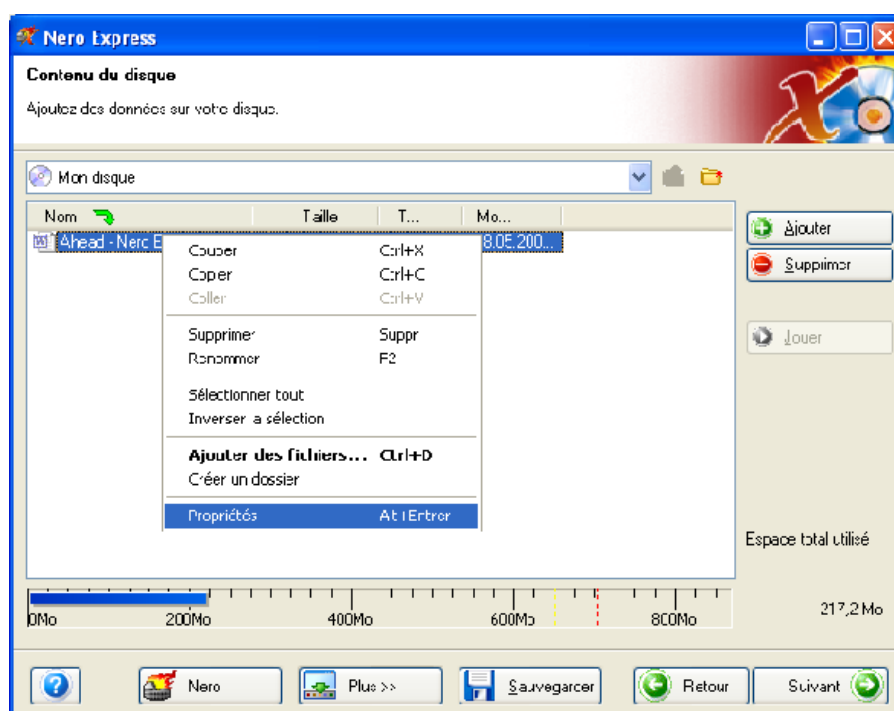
Nero Express

Contenu du disque

Ajoutez des données sur votre disque.

Mon disque

| Nom | Taille | T... | Mo... |
|---|---|---|---|
| Ahead - Nero E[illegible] | | | 8.05.200... |

Couper Ctrl+X
Copier Ctrl+C
Coller Ctrl+V

Supprimer Suppr
Renommer F2

Sélectionner tout
Inverser la sélection

Ajouter des fichiers... Ctrl+D
Créer un dossier

Propriétés Alt+Entrer

Ajouter
Supprimer
Jouer

Espace total utilisé

0Mo 200Mo 400Mo 600Mo 800Mo

217,2 Mo

Nero
Plus >>
Sauvegarder
Retour
Suivant